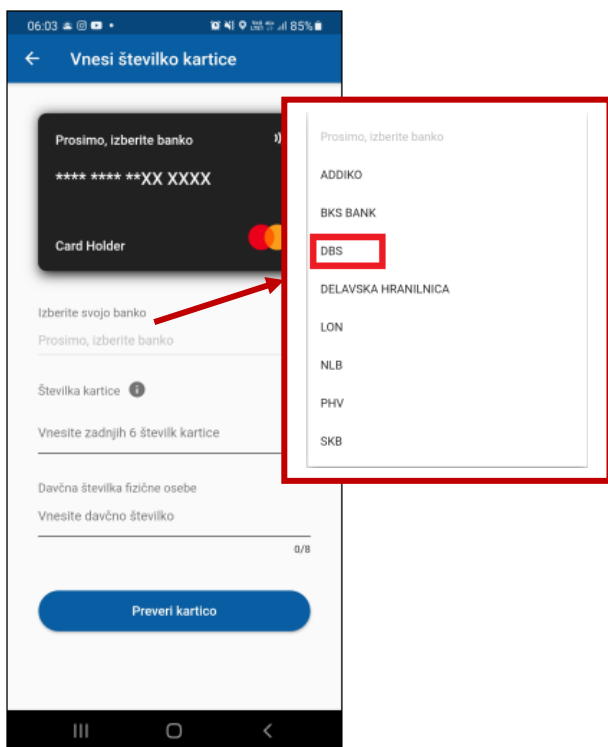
06:03 85%

Vnesi številko kartice

Prosimo, izberite banko

**** **** **XX XXXX

Card Holder

Izberite svojo banko

Prosimo, izberite banko

Številka kartice

Vnesite zadnjih 6 številk kartice

Davčna številka fizične osebe

Vnesite davčno številko

0/8

Preveri kartico

Prosimo, izberite banko

ADDIKO

BKS BANK

DBS

DELAVSKA HRANILNICA

LON

NLB

PHV

SKB